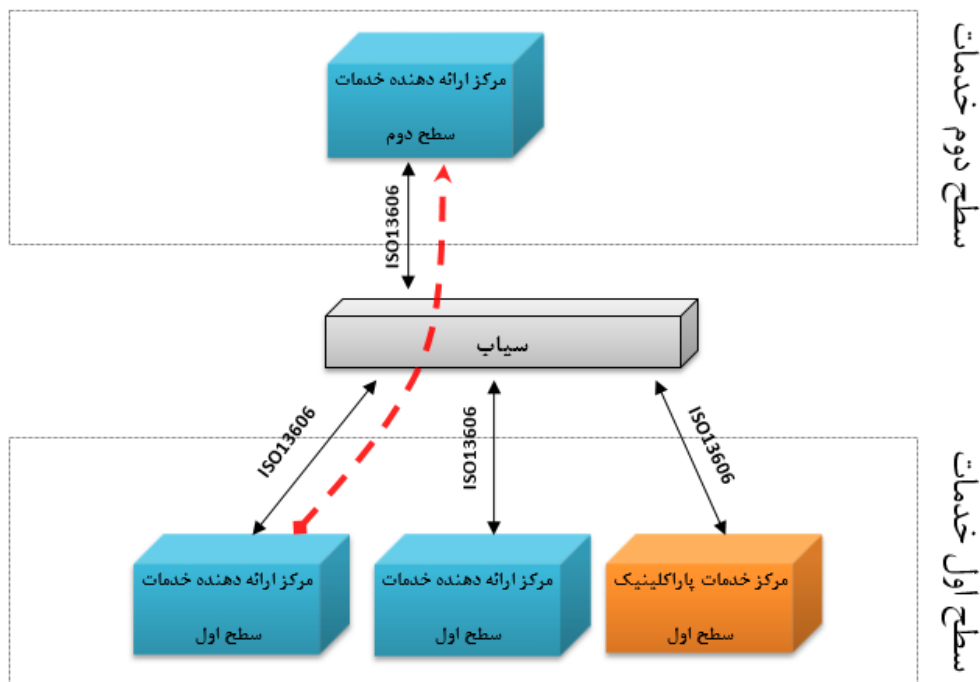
سطح دوم خدمات

مرکز ارائه دهنده خدمات

سطح دوم

ISO13606

سیاب

ISO13606

ISO13606

ISO13606

سطح اول خدمات

مرکز ارائه دهنده خدمات

سطح اول

مرکز ارائه دهنده خدمات

سطح اول

مرکز خدمات پاراکلینیک

سطح اول